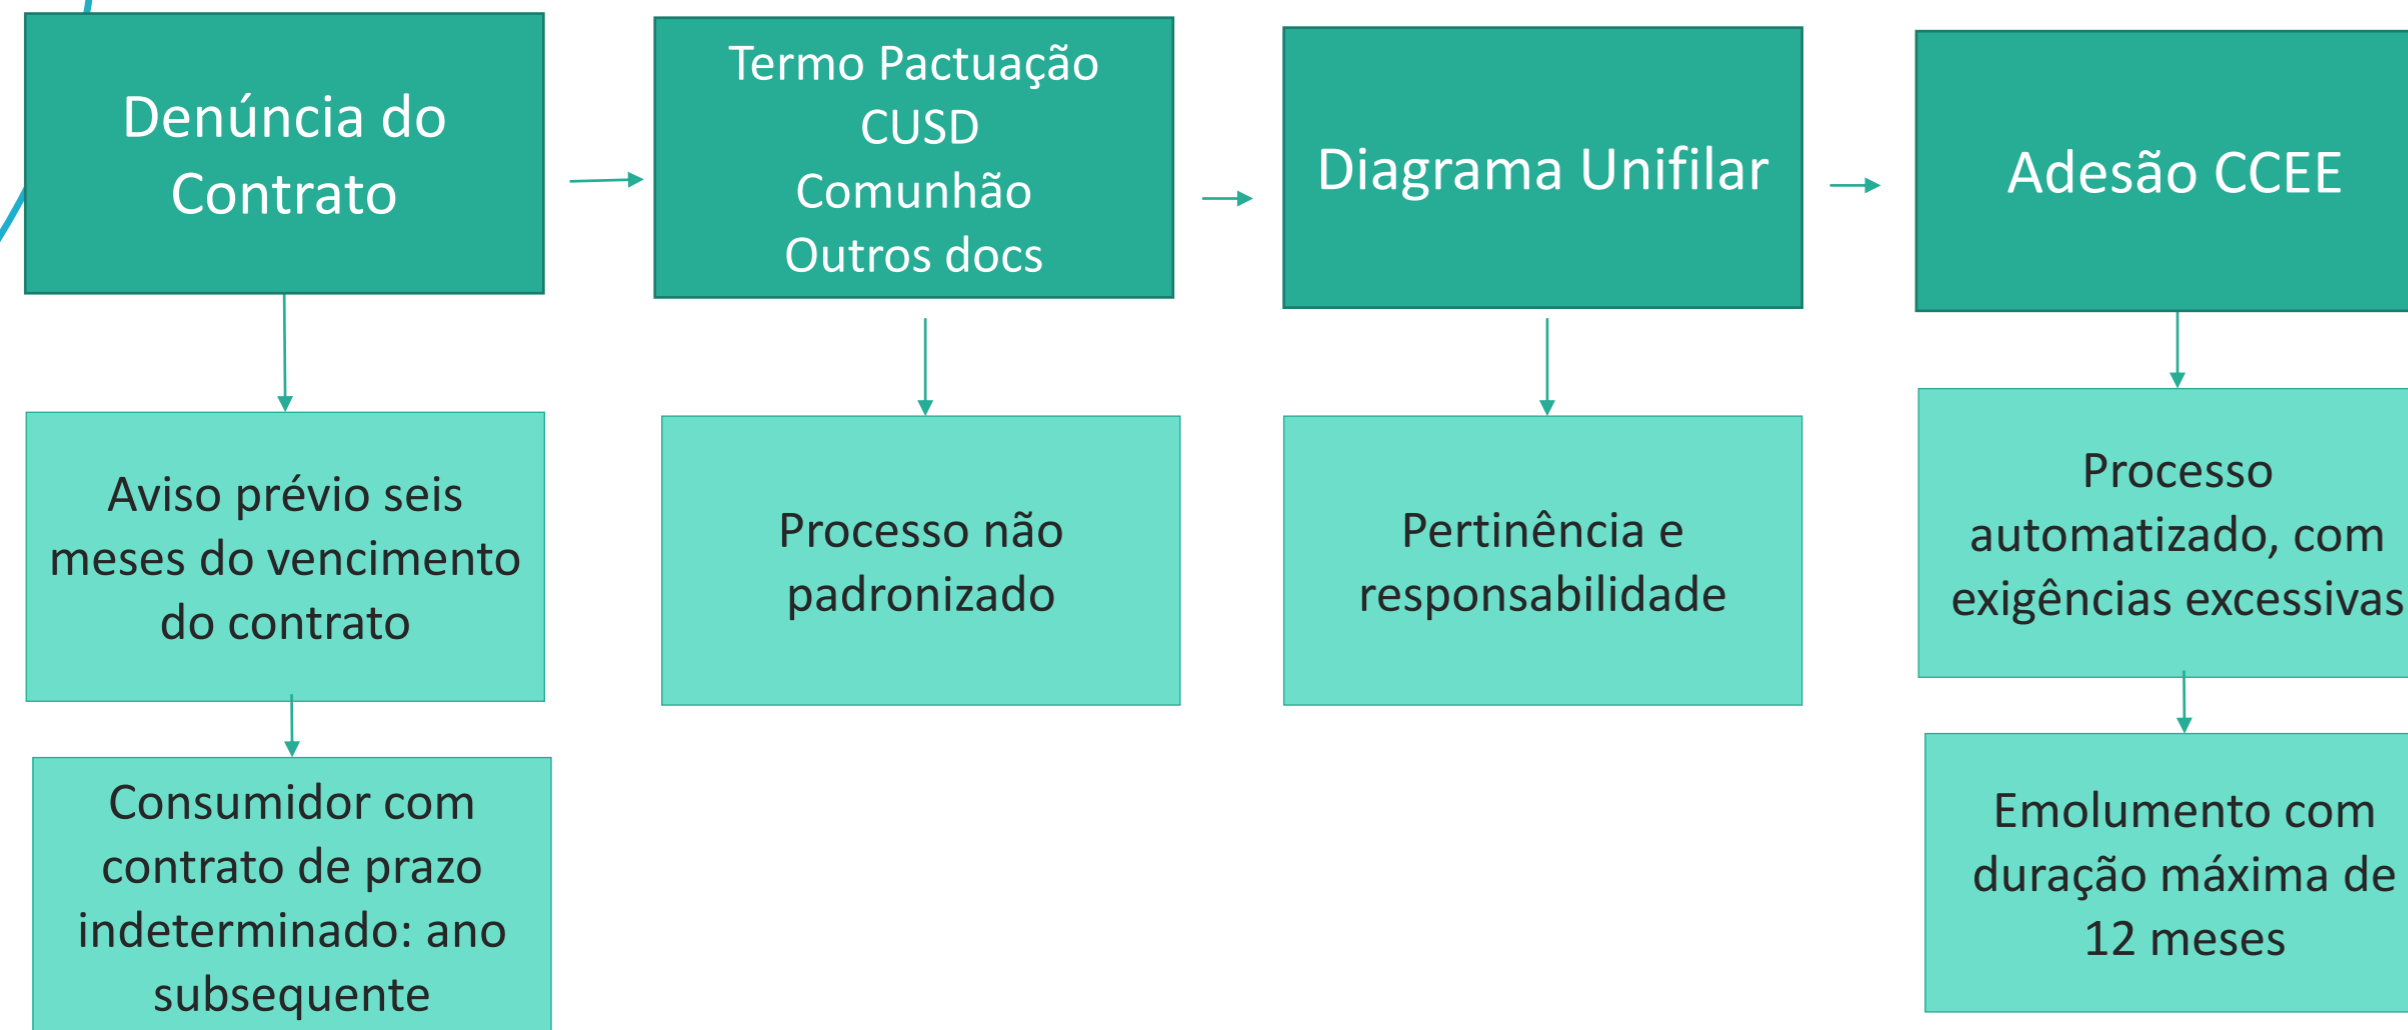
Denúncia do Contrato

Aviso prévio seis meses do vencimento do contrato

Consumidor com contrato de prazo indeterminado: ano subsequente

Termo Pactuação
CUSD
Comunhão
Outros docs

Processo não padronizado

Diagrama Unifilar

Pertinência e responsabilidade

Adesão CCEE

Processo automatizado, com exigências excessivas

Emolumento com duração máxima de 12 meses